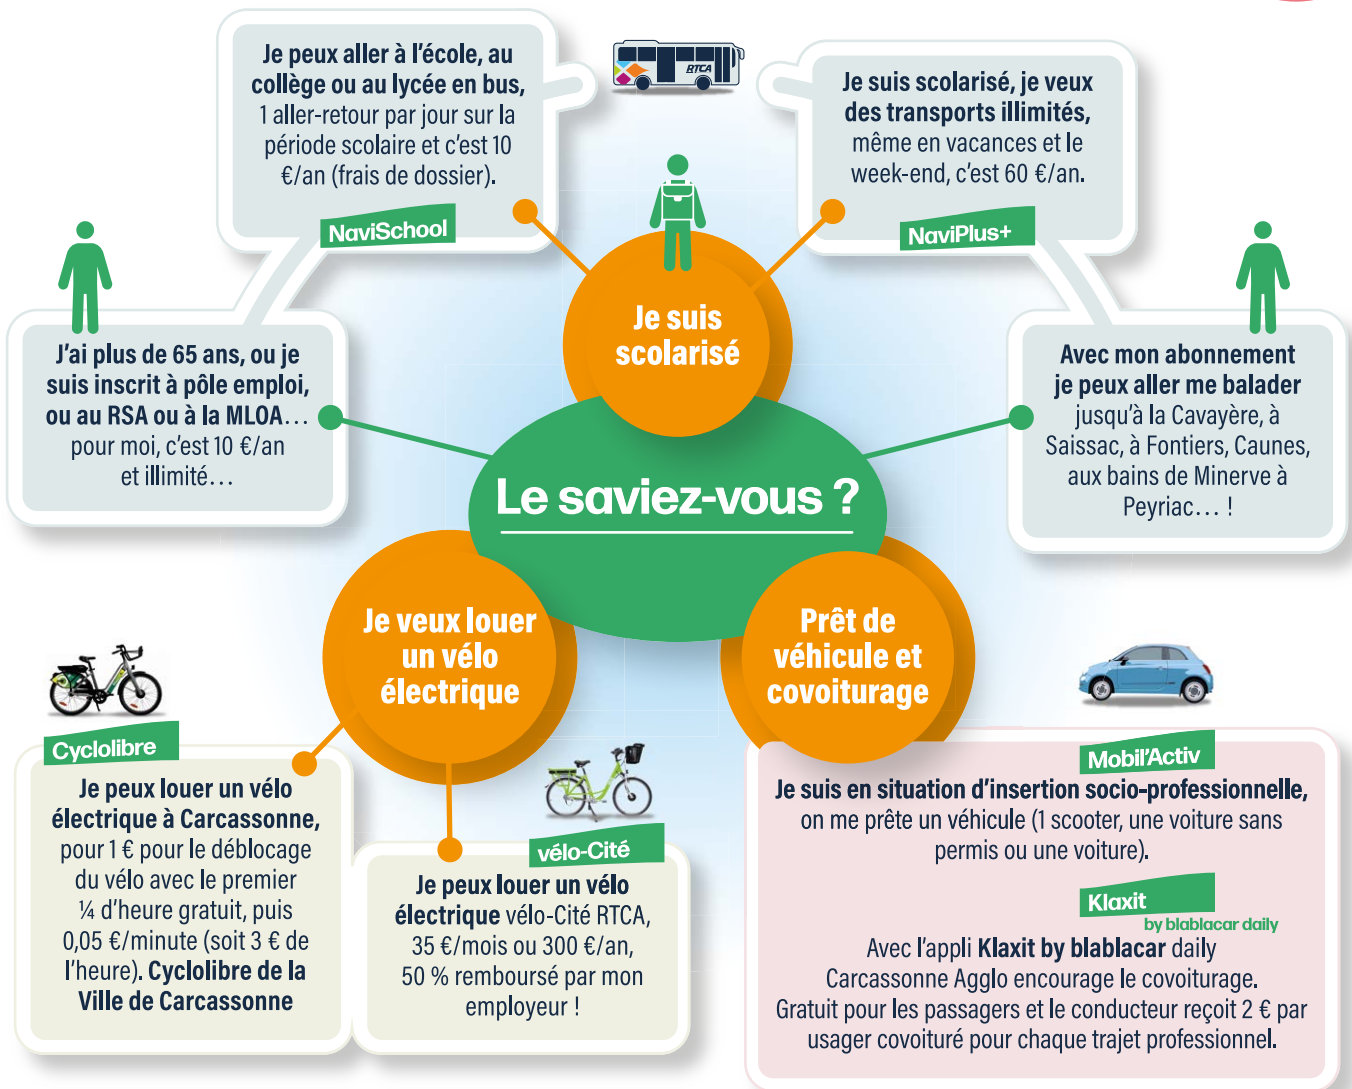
Je peux aller à l'école, au collège ou au lycée en bus, 1 aller-retour par jour sur la période scolaire et c'est 10 €/an (frais de dossier).

NaviSchool

RTCA

Je suis scolarisé, je veux des transports illimités, même en vacances et le week-end, c'est 60 €/an.

NaviPlus+

Je suis scolarisé

J'ai plus de 65 ans, ou je suis inscrit à pôle emploi, ou au RSA ou à la MLOA… pour moi, c'est 10 €/an et illimité…

Avec mon abonnement je peux aller me balader jusqu'à la Cavayère, à Saissac, à Fontiers, Caunes, aux bains de Minerve à Peyriac… !

Le saviez-vous ?

Je veux louer un vélo électrique

Prêt de véhicule et covoiturage

Cyclolibre

Je peux louer un vélo électrique à Carcassonne, pour 1 € pour le déblocage du vélo avec le premier ¼ d'heure gratuit, puis 0,05 €/minute (soit 3 € de l'heure). Cyclolibre de la Ville de Carcassonne

vélo-Cité

Je peux louer un vélo électrique vélo-Cité RTCA, 35 €/mois ou 300 €/an, 50 % remboursé par mon employeur !

Mobil'Activ

Je suis en situation d'insertion socio-professionnelle, on me prête un véhicule (1 scooter, une voiture sans permis ou une voiture).

Klaxit by blablacar daily

Avec l'appli Klaxit by blablacar daily Carcassonne Agglo encourage le covoiturage. Gratuit pour les passagers et le conducteur reçoit 2 € par usager covoituré pour chaque trajet professionnel.